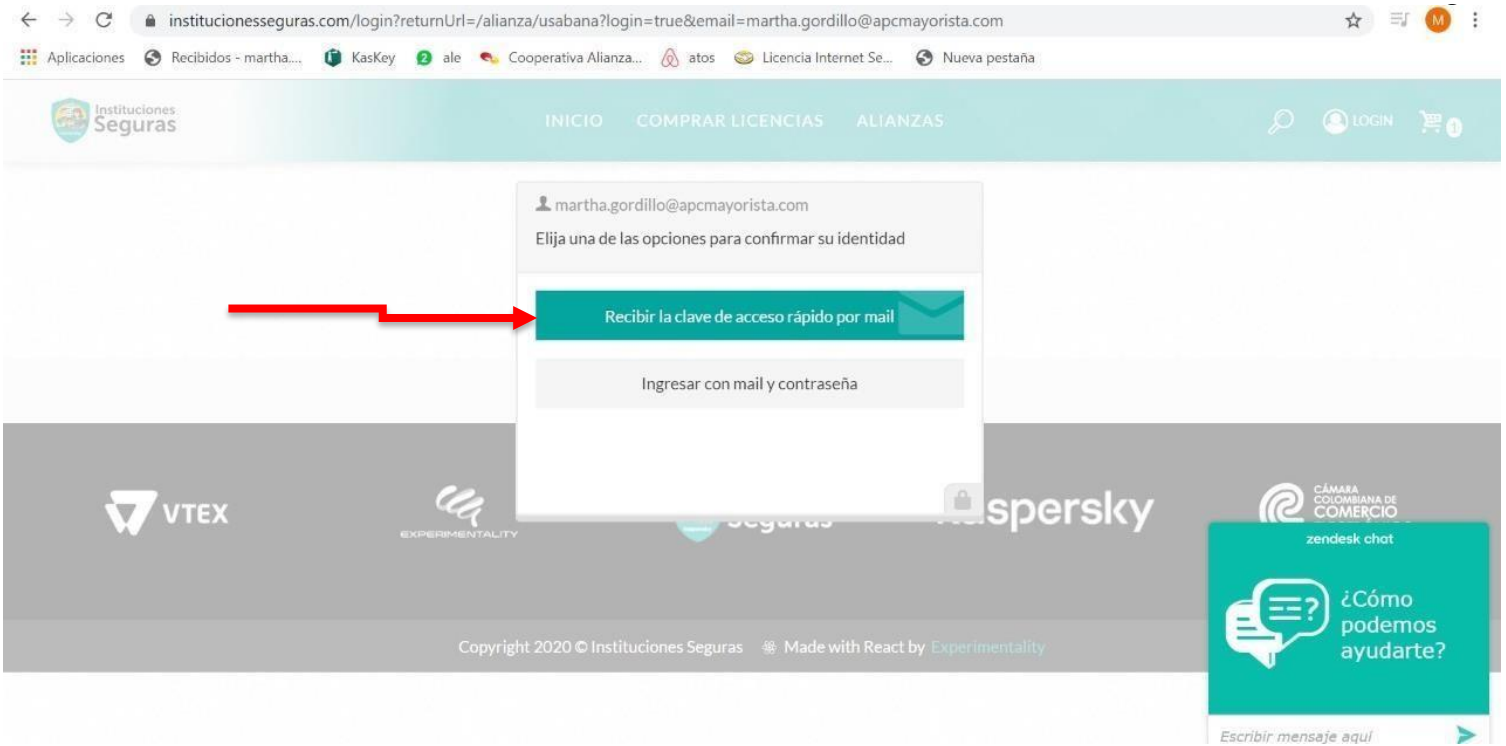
institucionesseguras.com/login?returnUrl=/alianza/usabana?login=true&email=martha.gordillo@apcmayorista.com

Aplicaciones Recibidos - martha.... KasKey ale Cooperativa Alianza... atos Licencia Internet Se... Nueva pestaña

Instituciones Seguras

INICIO COMPRAR LICENCIAS ALIANZAS

LOGIN 0

martha.gordillo@apcmayorista.com

Elija una de las opciones para confirmar su identidad

Recibir la clave de acceso rápido por mail

Ingresar con mail y contraseña

VTEX

EXPERIMENTALITY

Seguras

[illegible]spersky

CÁMARA COLOMBIANA DE COMERCIO

zendesk chat

¿Cómo podemos ayudarte?

Copyright 2020 © Instituciones Seguras Made with React by Experimentality

Escribir mensaje aquí